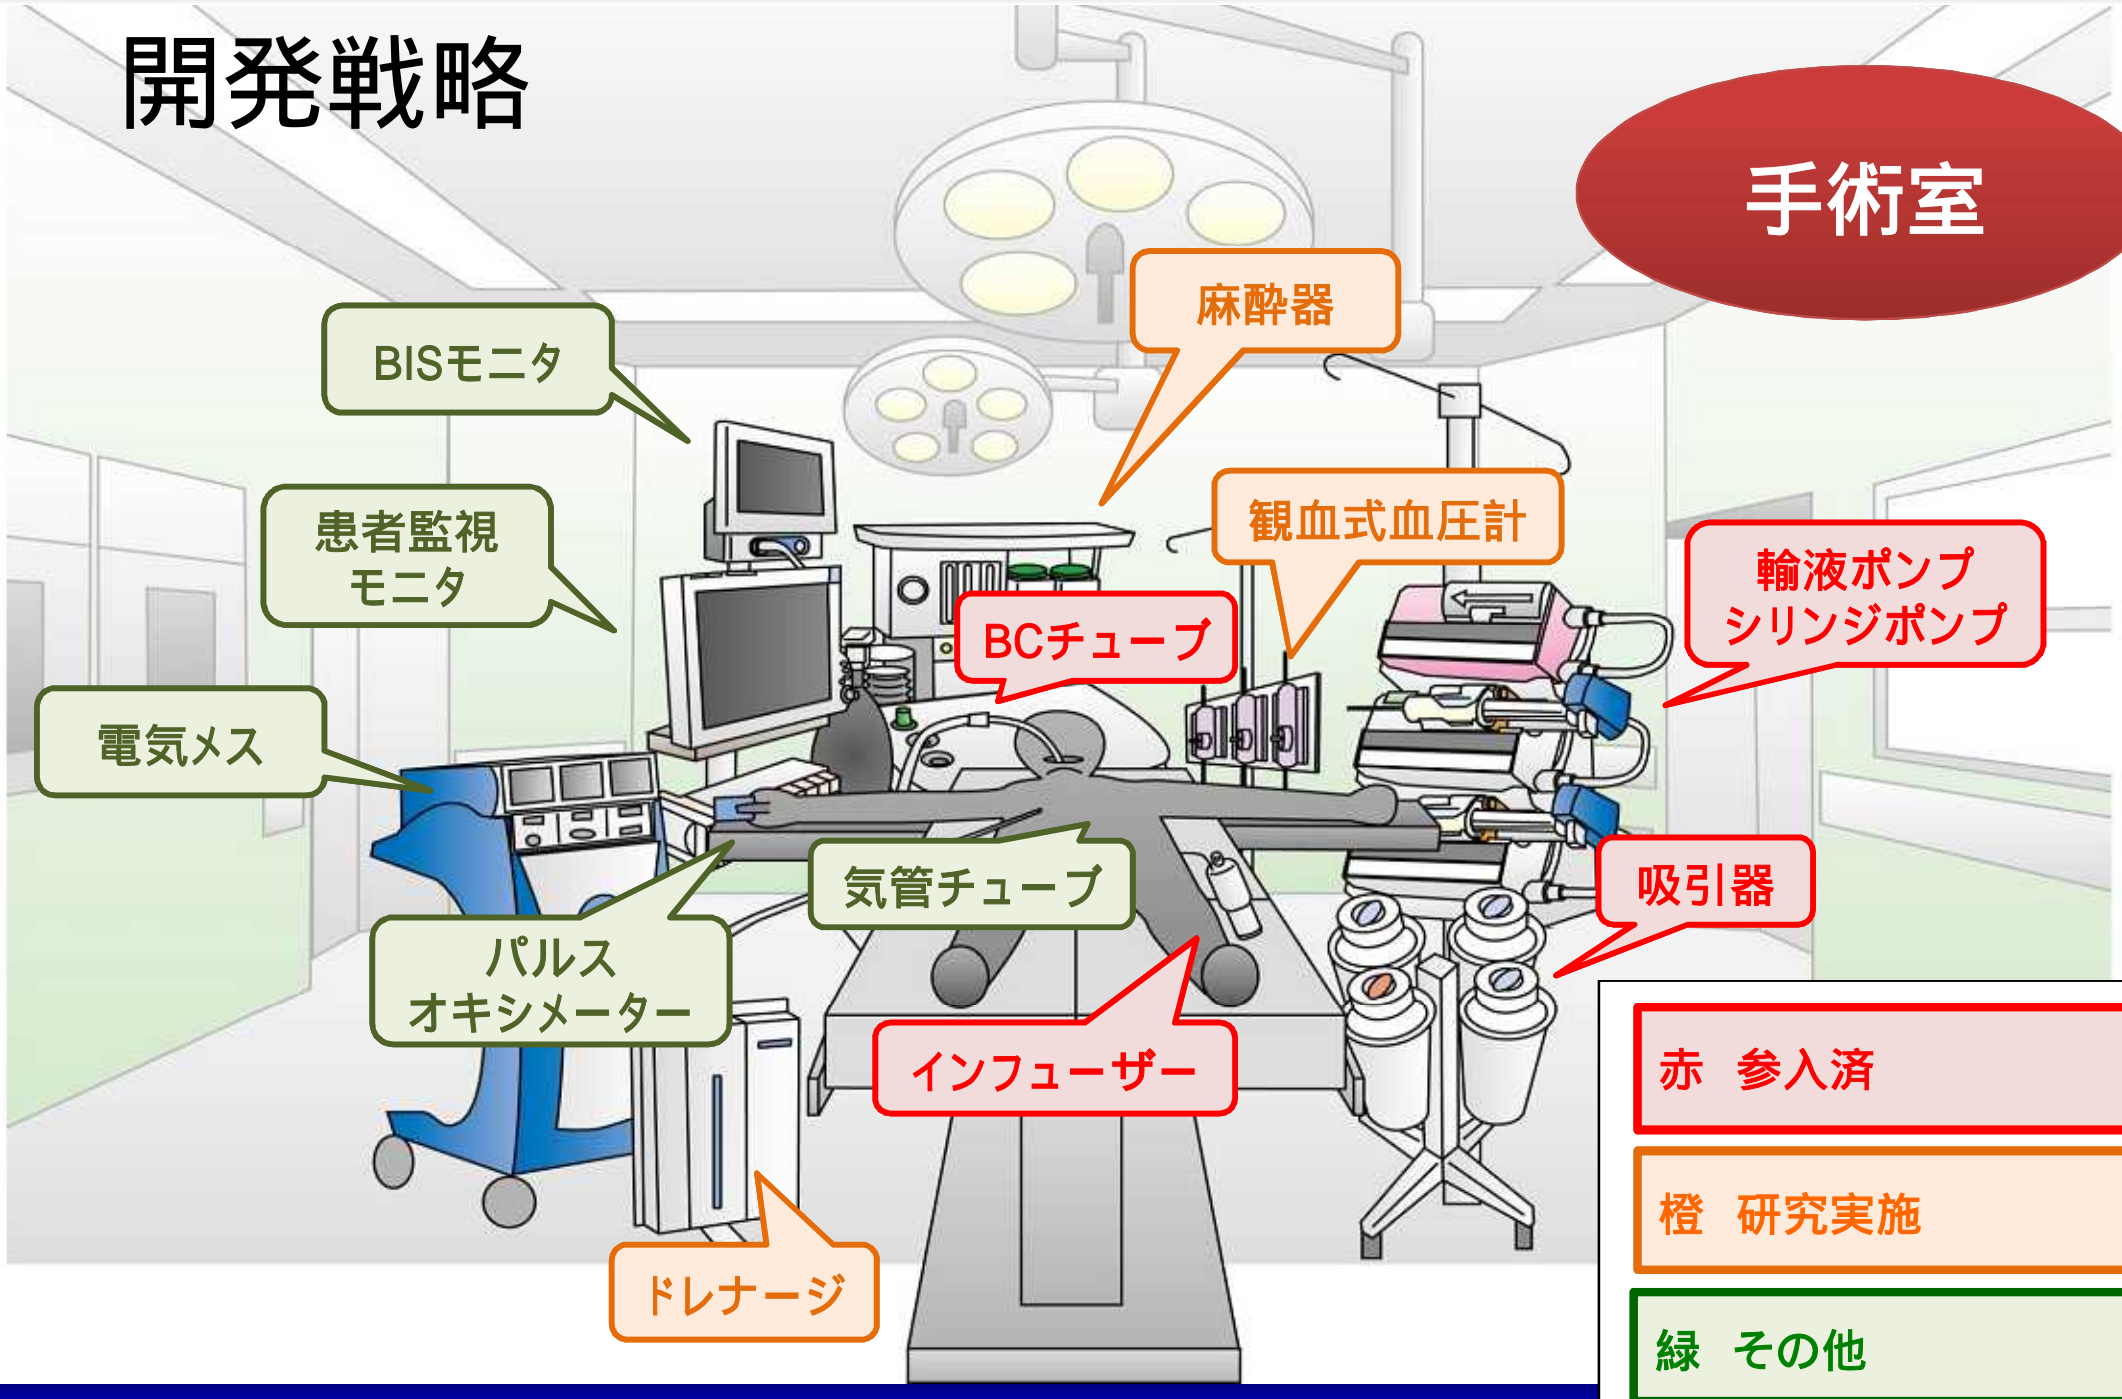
開発戦略

手術室

BISモニタ

麻酔器

患者監視モニタ

観血式血圧計

輸液ポンプ
シリンジポンプ

BCチューブ

電気メス

気管チューブ

吸引器

パルスオキシメーター

インフューザー

ドレナージ

赤　参入済

橙　研究実施

緑　その他